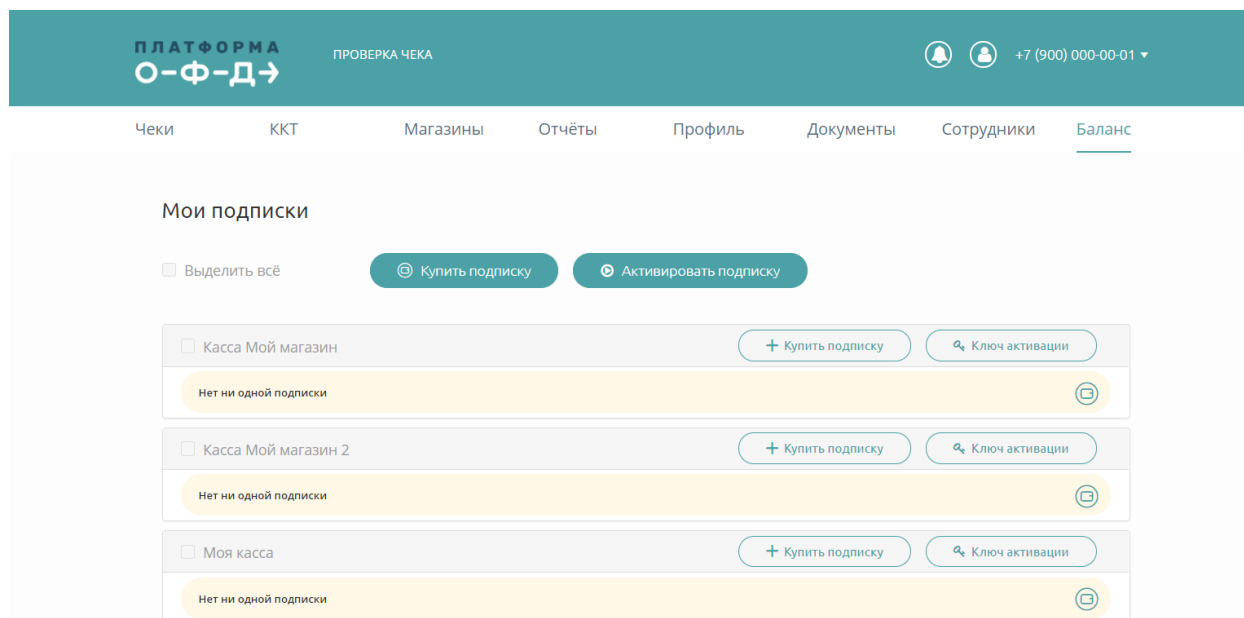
ПЛАТФОРМА
О-Ф-Д→

ПРОВЕРКА ЧЕКА

+7 (900) 000-00-01 ▾

Чеки
ККТ
Магазины
Отчёты
Профиль
Документы
Сотрудники
Баланс

Мои подписки

Выделить всё

Купить подписку

Активировать подписку

Касса Мой магазин

+ Купить подписку

Ключ активации

Нет ни одной подписки

Касса Мой магазин 2

+ Купить подписку

Ключ активации

Нет ни одной подписки

Моя касса

+ Купить подписку

Ключ активации

Нет ни одной подписки